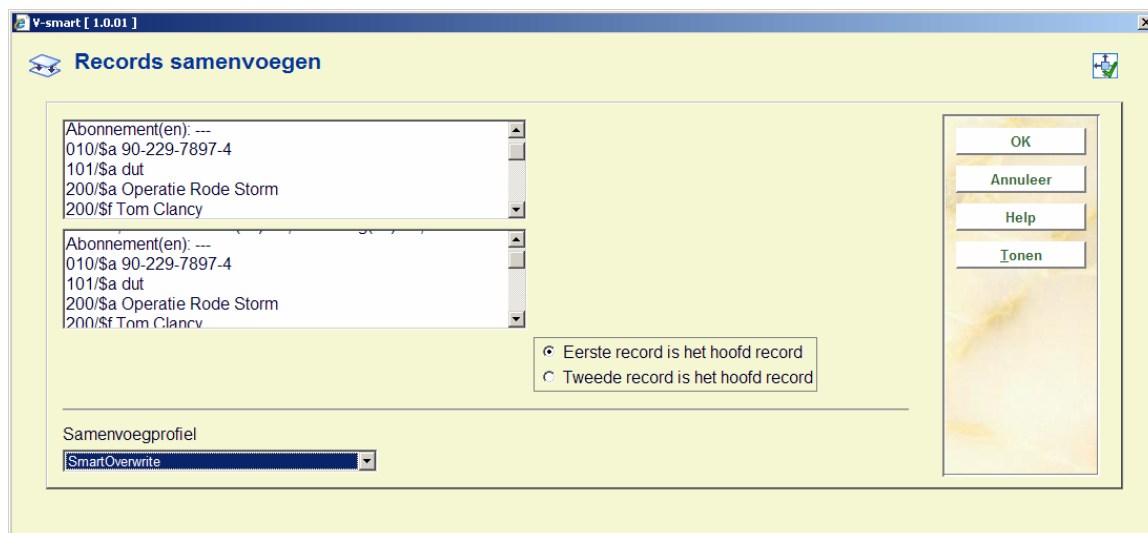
V-smart [ 1.0.01 ]

Records samenvoegen

Abonnement(en): ---
010/$a 90-229-7897-4
101/$a dut
200/$a Operatie Rode Storm
200/$f Tom Clancy

Abonnement(en): ---
010/$a 90-229-7897-4
101/$a dut
200/$a Operatie Rode Storm
200/$f Tom Clancy

Eerste record is het hoofd record
Tweede record is het hoofd record

Samenvoegprofiel
SmartOverwrite

OK
Annuleer
Help
Tonen